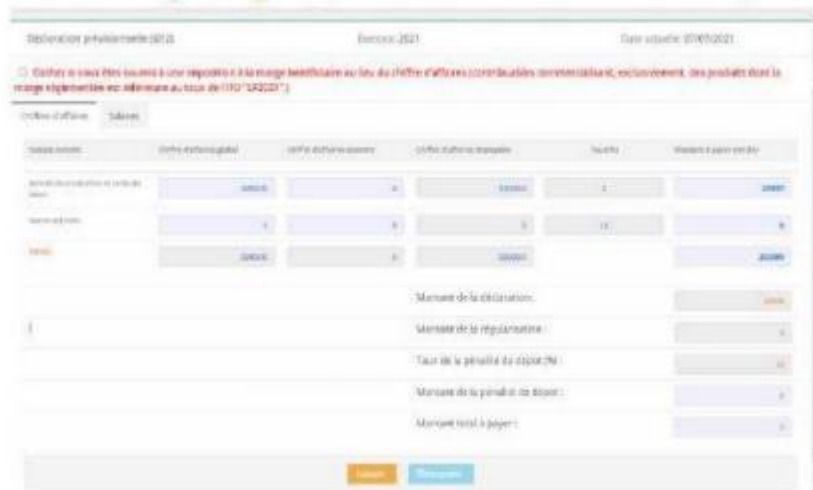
Déclaration prévisionnelle (G12) | Exercice 2021 | Date actuelle: 07/05/2021

Cochez si vous êtes soumis à une imposition à la marge bénéficiaire au lieu du chiffre d'affaires (contribuables commercialisant, exclusivement, des produits dont la marge réglementée est inférieure au taux de l'IPO "SADOI")

Chiffres d'affaires | Salaires

| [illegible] | Chiffre d'affaires global | Chiffre d'affaires exonéré | Chiffre d'affaires imposable | Taux (%) | Montant à payer par (DA) |
|---|---|---|---|---|---|
| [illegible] | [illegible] | 0 | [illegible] | 5 | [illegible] |
| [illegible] | 0 | 0 | 0 | 12 | 0 |
| Totaux | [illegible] | 0 | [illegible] | | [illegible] |

Montant de la déclaration : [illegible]
Montant de la régularisation : 0
Taux de la pénalité du dépôt (%) : 0
Montant de la pénalité de dépôt : 0
Montant total à payer : 0

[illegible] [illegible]